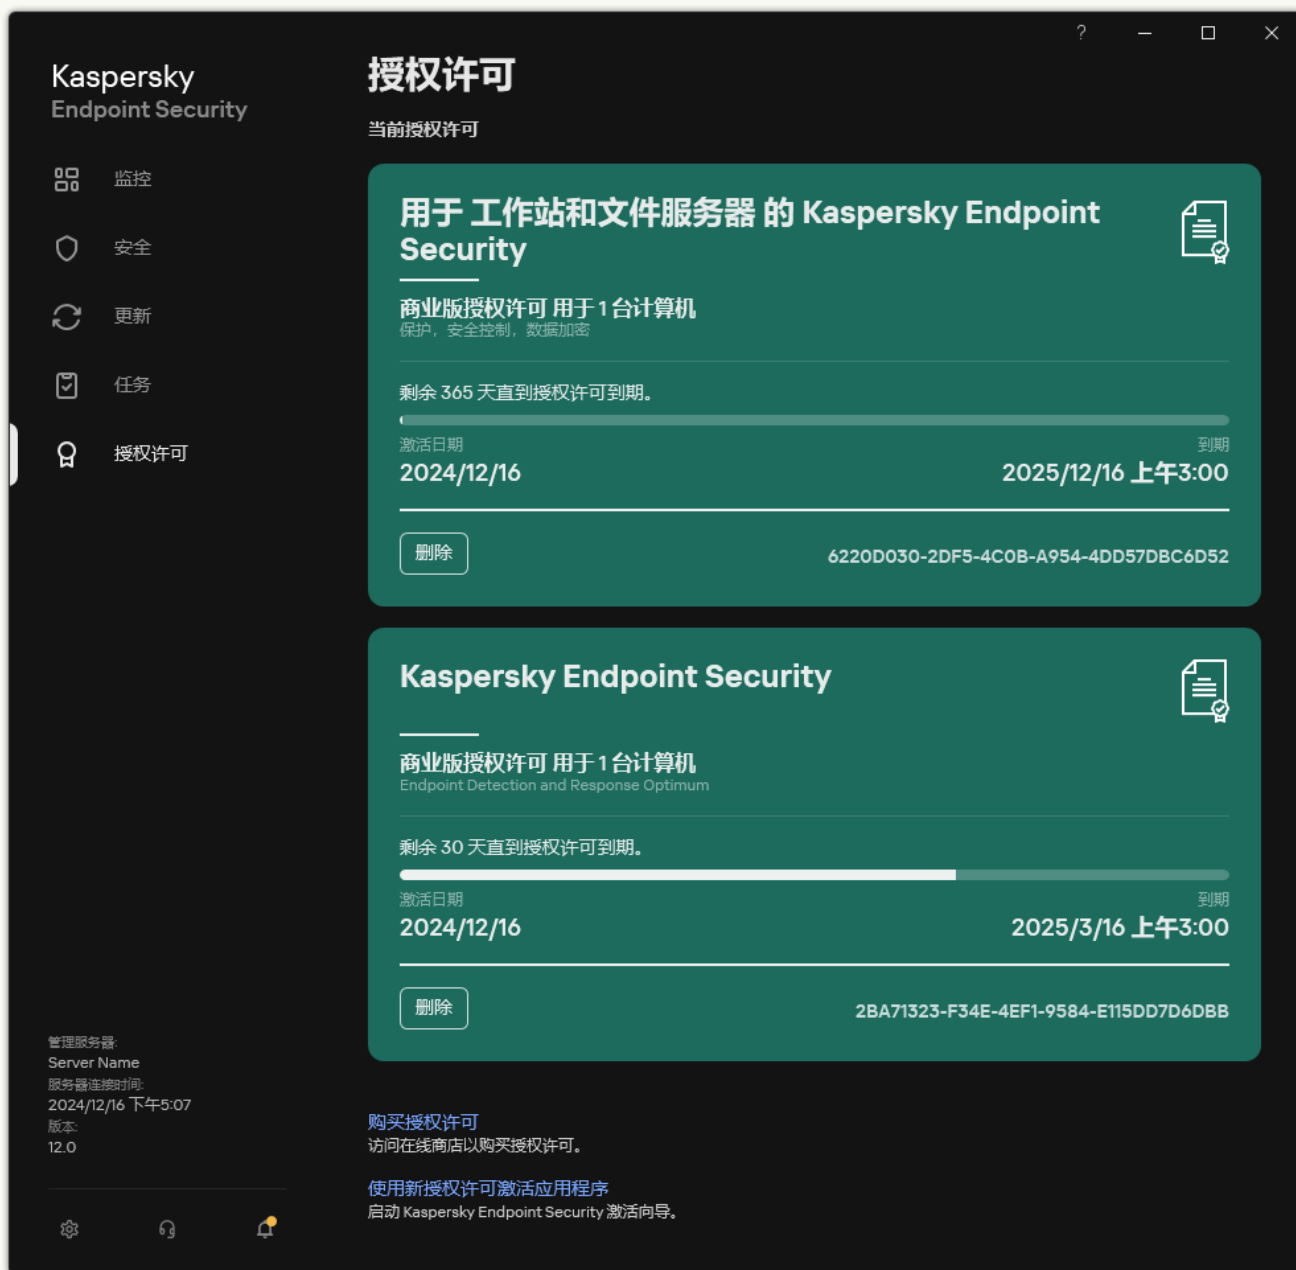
?

Kaspersky
Endpoint Security

监控

安全

更新

任务

授权许可

管理服务器:
Server Name
服务器连接时间:
2024/12/16 下午5:07
版本:
12.0

授权许可

当前授权许可

用于 工作站和文件服务器 的 Kaspersky Endpoint Security

商业版授权许可 用于 1 台计算机
保护，安全控制，数据加密

剩余 365 天直到授权许可到期。

激活日期
2024/12/16

到期
2025/12/16 上午3:00

删除

6220D030-2DF5-4C0B-A954-4DD57DBC6D52

Kaspersky Endpoint Security

商业版授权许可 用于 1 台计算机
Endpoint Detection and Response Optimum

剩余 30 天直到授权许可到期。

激活日期
2024/12/16

到期
2025/3/16 上午3:00

删除

2BA71323-F34E-4EF1-9584-E115DD7D6DBB

购买授权许可
访问在线商店以购买授权许可。

使用新授权许可激活应用程序
启动 Kaspersky Endpoint Security 激活向导。